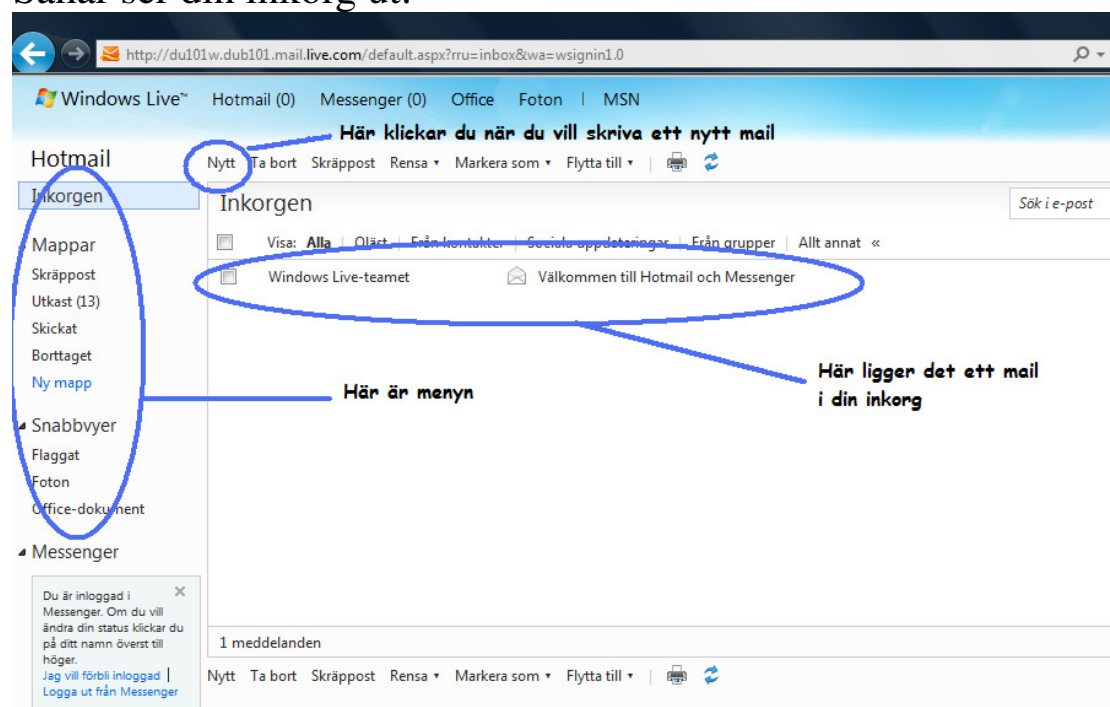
http://du101w.dub101.mail.live.com/default.aspx?rru=inbox&wa=wsignin1.0

Windows Live™ Hotmail (0) Messenger (0) Office Foton | MSN

Här klickar du när du vill skriva ett nytt mail

Hotmail

Nytt Ta bort Skräppost Rensa ▾ Markera som ▾ Flytta till ▾

Inkorgen

Inkorgen

Sök i e-post

Visa: Alla | Olärt | Från kontakter | Sociala uppdateringar | Från grupper | Allt annat «

Windows Live-teamet Välkommen till Hotmail och Messenger

Mappar
Skräppost
Utkast (13)
Skickat
Borttaget
Ny mapp

Här är menyn

Här ligger det ett mail i din inkorg

Snabbvyer
Flaggat
Foton
Office-dokument

Messenger

Du är inloggad i Messenger. Om du vill ändra din status klickar du på ditt namn överst till höger.
Jag vill förbli inloggad | Logga ut från Messenger

1 meddelanden

Nytt Ta bort Skräppost Rensa ▾ Markera som ▾ Flytta till ▾